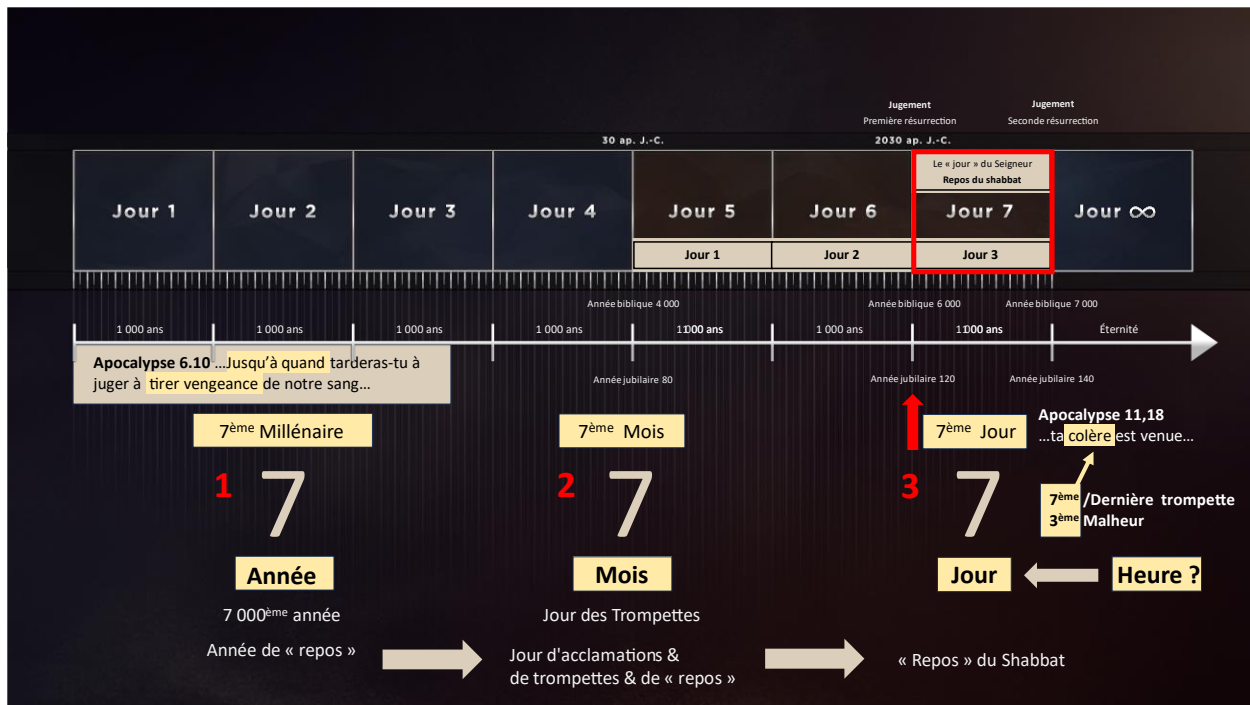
Jugement
Première résurrection

Jugement
Seconde résurrection

30 ap. J.-C.

2030 ap. J.-C.

Jour 1

Jour 2

Jour 3

Jour 4

Jour 5

Jour 6

Le « jour » du Seigneur
Repos du shabbat

Jour 7

Jour ∞

Jour 1

Jour 2

Jour 3

Année biblique 4 000

Année biblique 6 000

Année biblique 7 000

1 000 ans

1 000 ans

1 000 ans

1 000 ans

1 000 ans

1 000 ans

1 000 ans

Éternité

Apocalypse 6.10 …Jusqu'à quand tarderas-tu à juger à tirer vengeance de notre sang…

Année jubilaire 80

Année jubilaire 120

Année jubilaire 140

7$^{ème}$ Millénaire

7$^{ème}$ Mois

7$^{ème}$ Jour

Apocalypse 11,18
…ta colère est venue…

1

7

2

7

3

7

7$^{ème}$/Dernière trompette
3$^{ème}$ Malheur

Année

Mois

Jour

Heure ?

7 000$^{ème}$ année

Jour des Trompettes

Année de « repos »

Jour d'acclamations & de trompettes & de « repos »

« Repos » du Shabbat